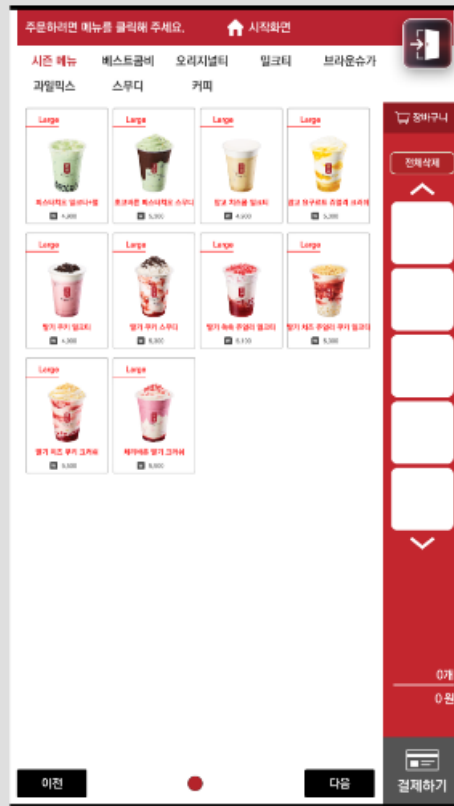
주문하려면 메뉴를 클릭해 주세요.
시작화면

시즌 메뉴
베스트콤비
오리지널티
밀크티
브라운슈가
과일믹스
스무디
커피

장바구니
전체삭제

Large
피스타치오 밀크티+펄
4,900

Large
초코쿠키 피스타치오 스무디
5,300

Large
망고 치즈폼 밀크티
4,900

Large
망고 요구르트 주얼리 쥬스
5,300

Large
딸기 쿠키 밀크티
4,300

Large
딸기 쿠키 스무디
5,300

Large
딸기 쥬쥬 주얼리 밀크티
5,500

Large
딸기 치즈 주얼리 쿠키 밀크티
5,300

Large
딸기 치즈 쿠키 그라뉴
5,600

Large
레어레어 딸기 그라뉴
5,900

0개
0 원

이전
다음
결제하기